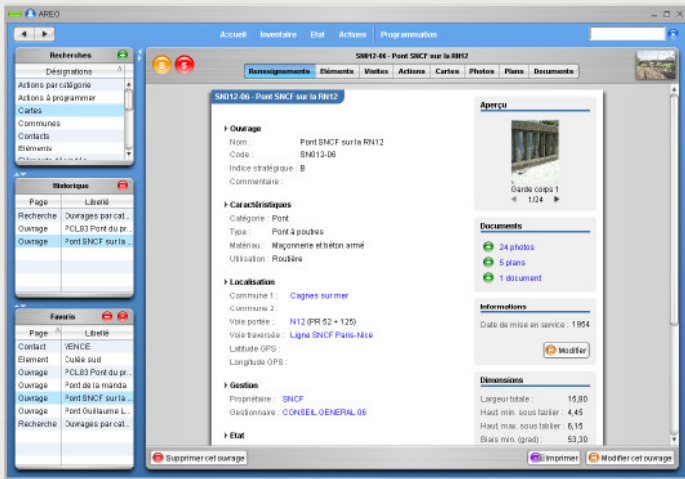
AREO

Accueil Inventaire Etat Actions Programmation

Recherches

Désignations

Actions par catégorie
Actions à programmer
Cartes
Communes
Contacts
Eléments
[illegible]

Historique

| Page | Libellé |
|---|---|
| Recherche | Ouvrages par cat... |
| Ouvrage | PCL83 Pont du pr... |
| Ouvrage | Pont SNCF sur la ... |

Favoris

| Page | Libellé |
|---|---|
| Contact | VENCE |
| Element | Culée sud |
| Ouvrage | PCL83 Pont du pr... |
| Ouvrage | Pont de la manda |
| Ouvrage | Pont SNCF sur la ... |
| Ouvrage | Pont Guillaume L... |
| Recherche | Ouvrages par cat... |

SN012-06 - Pont SNCF sur la RN12

Renseignements Eléments Visites Actions Cartes Photos Plans Documents

SN012-06 - Pont SNCF sur la RN12

Ouvrage
Nom : Pont SNCF sur la RN12
Code : SN012-06
Indice stratégique : B
Commentaire :

Caractéristiques
Catégorie : Pont
Type : Pont à poutres
Matériau : Maçonnerie et béton armé
Utilisation : Routière

Localisation
Commune 1 : Cagnes sur mer
Commune 2 :
Voie portée : N12 (PR 52 + 125)
Voie traversée : Ligne SNCF Paris-Nice
Latitude GPS :
Longitude GPS :

Gestion
Propriétaire : SNCF
Gestionnaire : CONSEIL GENERAL 06

Etat

Aperçu
Garde corps 1
1/24

Documents
24 photos
5 plans
1 document

Informations
Date de mise en service : 1954
Modifier

Dimensions
Largeur totale : 15,80
Haut. min. sous tablier : 4,45
Haut. max. sous tablier : 6,15
Biais min. (grad) : 53,30

Supprimer cet ouvrage
Imprimer
Modifier cet ouvrage